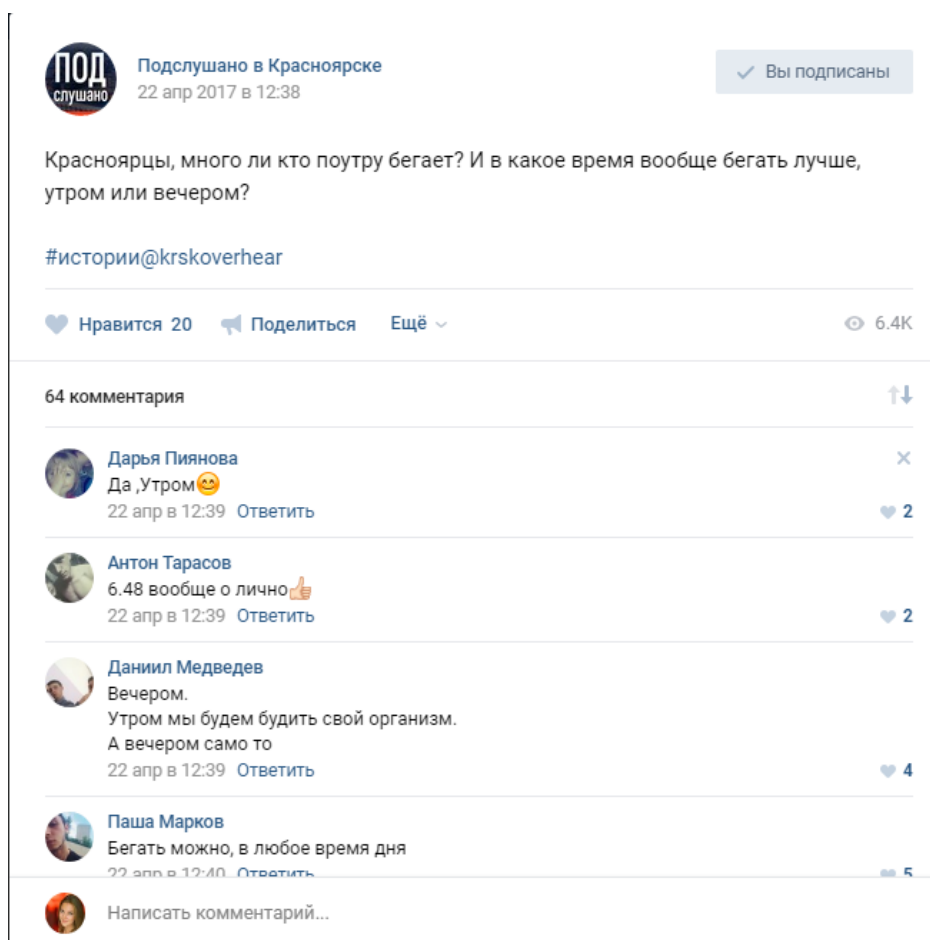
ПОД
слушано

Подслушано в Красноярске
22 апр 2017 в 12:38

Вы подписаны

Красноярцы, много ли кто поутру бегает? И в какое время вообще бегать лучше, утром или вечером?

#истории@krskoverhear

Нравится 20 Поделиться Ещё

6.4K

64 комментария

Дарья Пиянова
Да ,Утром😊
22 апр в 12:39 Ответить
2

Антон Тарасов
6.48 вообще о лично👍
22 апр в 12:39 Ответить
2

Даниил Медведев
Вечером.
Утром мы будем будить свой организм.
А вечером само то
22 апр в 12:39 Ответить
4

Паша Марков
Бегать можно, в любое время дня
22 апр в 12:40 Ответить
5

Написать комментарий...